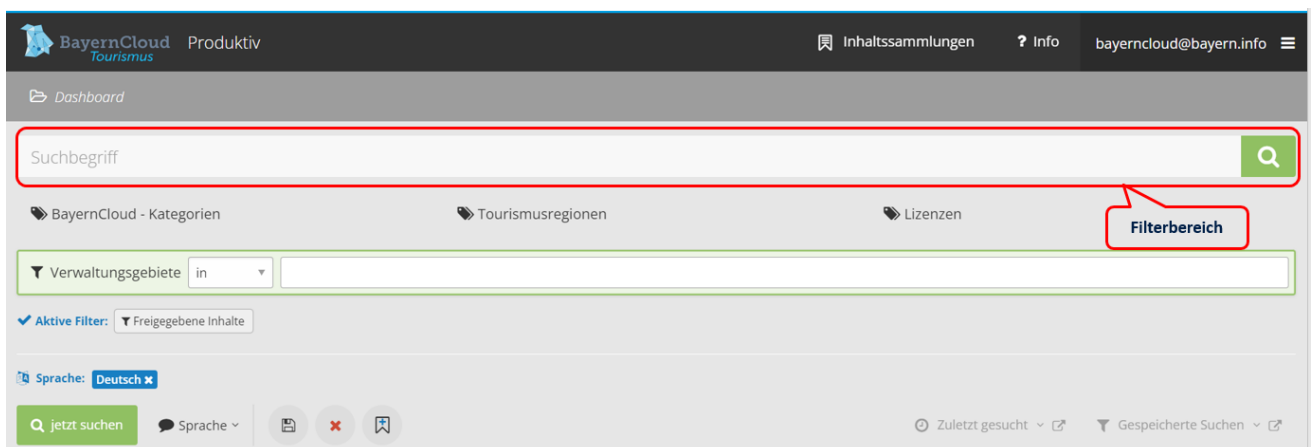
BayernCloud Tourismus Produktiv

Inhaltssammlungen ? Info bayerncloud@bayern.info

Dashboard

Suchbegriff

BayernCloud - Kategorien

Tourismusregionen

Lizenzen

Filterbereich

Verwaltungsgebiete in

Aktive Filter: Freigegebene Inhalte

Sprache: Deutsch

jetzt suchen

Sprache

Zuletzt gesucht

Gespeicherte Suchen